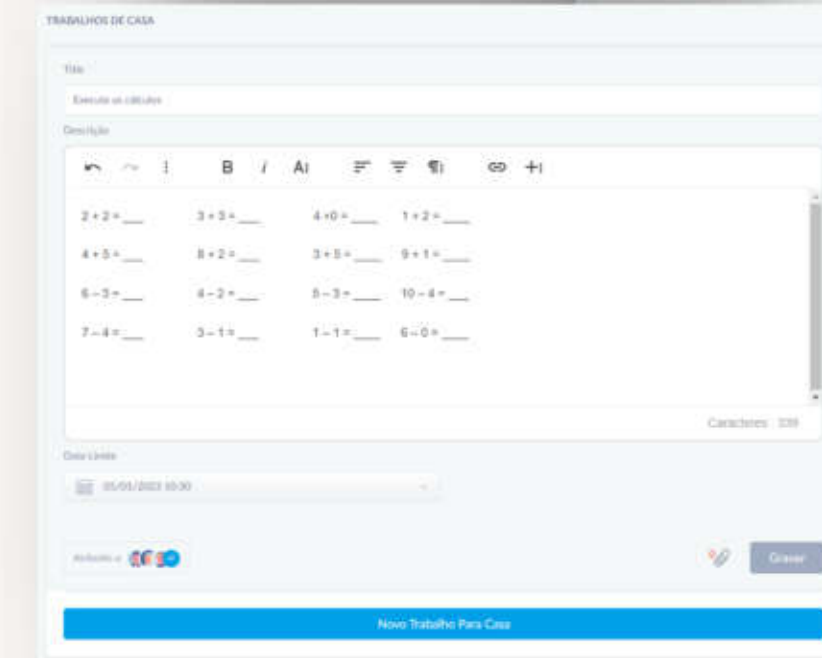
TRABALHOS DE CASA

Título

Execute os cálculos

Descrição

B I AI

$2+2=$ ___ $3+3=$ ___ $4+0=$ ___ $1+2=$ ___

$4+5=$ ___ $8+2=$ ___ $3+5=$ ___ $9+1=$ ___

$6-3=$ ___ $4-2=$ ___ $5-3=$ ___ $10-4=$ ___

$7-4=$ ___ $3-1=$ ___ $1-1=$ ___ $6-0=$ ___

Caracteres: 339

Data Limite

05/01/2023 10:30

Atribuído a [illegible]

Gravar

Novo Trabalho Para Casa